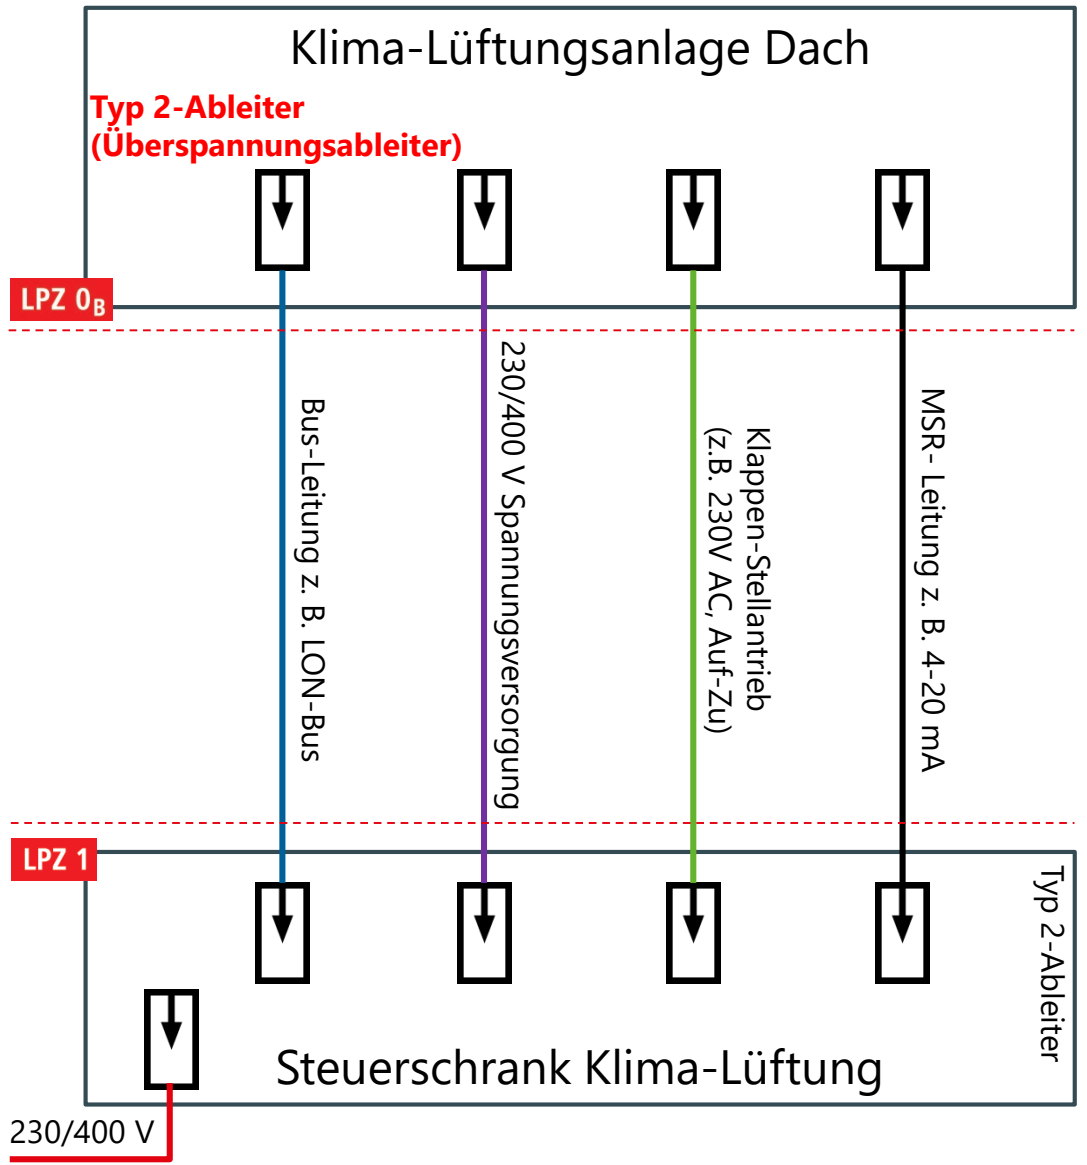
Klima-Lüftungsanlage Dach

Typ 2-Ableiter
(Überspannungsableiter)

LPZ $0_B$

Bus-Leitung z. B. LON-Bus

230/400 V Spannungsversorgung

Klappen-Stellantrieb
(z.B. 230V AC, Auf-Zu)

MSR- Leitung z. B. 4-20 mA

LPZ 1

Typ 2-Ableiter

Steuerschrank Klima-Lüftung

230/400 V